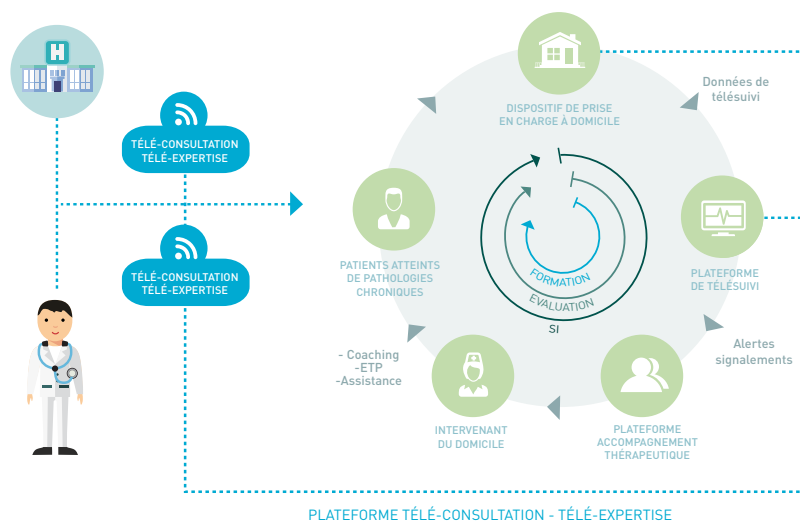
TÉLÉ-CONSULTATION
TÉLÉ-EXPERTISE

TÉLÉ-CONSULTATION
TÉLÉ-EXPERTISE

DISPOSITIF DE PRISE EN CHARGE À DOMICILE

Données de télésuivi

PATIENTS ATTEINTS DE PATHOLOGIES CHRONIQUES

FORMATION
EVALUATION
SI

PLATEFORME DE TÉLÉSUIVI

Alertes signalements

- Coaching
-ETP
-Assistance

INTERVENANT DU DOMICILE

PLATEFORME ACCOMPAGNEMENT THÉRAPEUTIQUE

PLATEFORME TÉLÉ-CONSULTATION - TÉLÉ-EXPERTISE